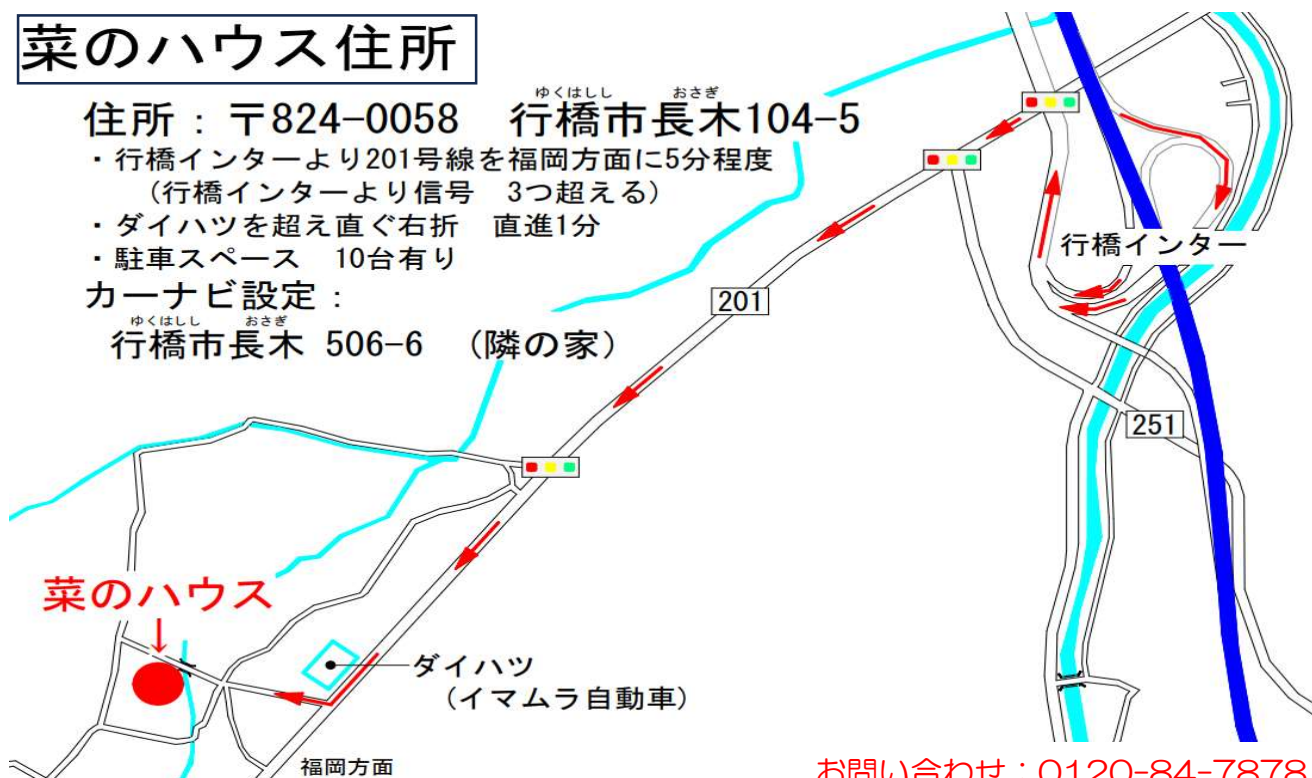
菜のハウス住所

住所：〒824-0058　行橋市長木104-5

ゆくはしし　おさぎ

・行橋インターより201号線を福岡方面に5分程度
（行橋インターより信号　3つ超える）
・ダイハツを超え直ぐ右折　直進1分
・駐車スペース　10台有り

カーナビ設定：
ゆくはしし　おさぎ
行橋市長木 506-6 （隣の家）

201

行橋インター

251

菜のハウス

ダイハツ
（イマムラ自動車）

福岡方面

お問い合わせ：0120-84-7878